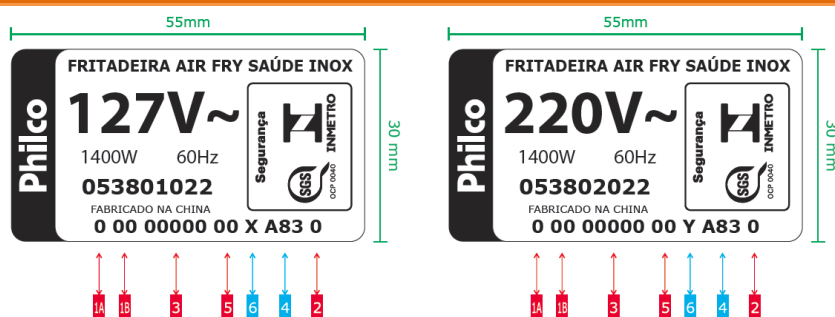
55mm

Philco

FRITADEIRA AIR FRY SAÚDE INOX

127V~

1400W 60Hz

053801022

FABRICADO NA CHINA

0 00 00000 00 X A83 0

Segurança INMETRO SGS OCP 0040

30 mm

1A 1B 3 5 6 4 2

55mm

Philco

FRITADEIRA AIR FRY SAÚDE INOX

220V~

1400W 60Hz

053802022

FABRICADO NA CHINA

0 00 00000 00 Y A83 0

Segurança INMETRO SGS OCP 0040

30 mm

1A 1B 3 5 6 4 2